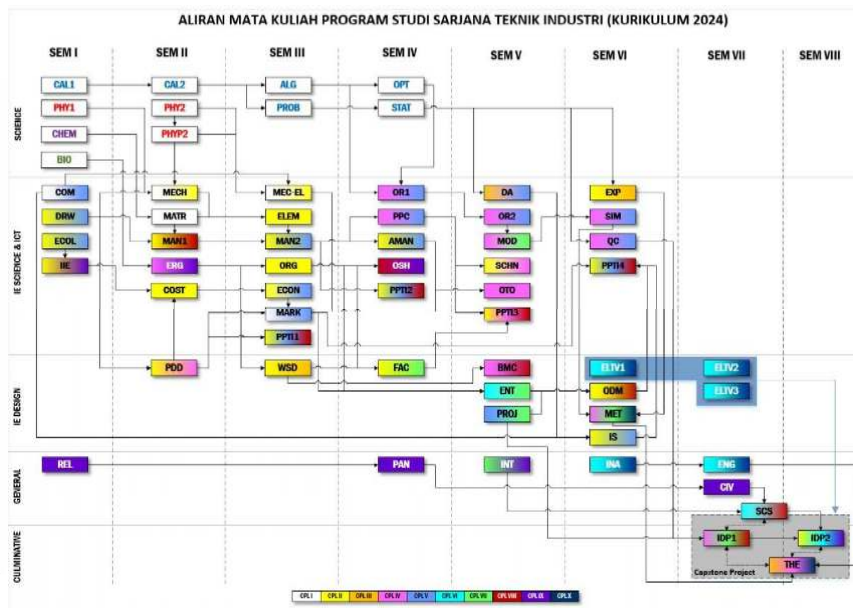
ALIRAN MATA KULIAH PROGRAM STUDI SARJANA TEKNIK INDUSTRI (KURIKULUM 2024)

| | SEM I | SEM II | SEM III | SEM IV | SEM V | SEM VI | SEM VII | SEM VIII |
|---|---|---|---|---|---|---|---|---|
| SCIENCE | CAL1, PHY1, CHEM, BIO | CAL2, PHY2, PHYP2 | ALG, PROB | OPT, STAT | | | | |
| IE SCIENCE & ICT | COM, DRW, ECOL, IIE | MECH, MATR, MAN1, ERG, COST | MEC-EL, ELEM, MAN2, ORG, ECON, MARK, PPTI1 | OR1, PPC, AMAN, OSH, PPTI2 | DA, OR2, MOD, SCHN, OTO, PPTI3 | EXP, SIM, QC, PPTI4 | | |
| IE DESIGN | | PDD | WSD | FAC | BMC, ENT, PROJ | ELTV1, ODM, MET, IS | ELTV2, ELTV3 | |
| GENERAL | REL | | | PAN | INT | INA | ENG, CIV | |
| CULMINATIVE | | | | | | | SCS, IDP1 | IDP2, THE |

Capstone Project

CPL I, CPL II, CPL III, CPL IV, CPL V, CPL VI, CPL VII, CPL VIII, CPL IX, CPL X